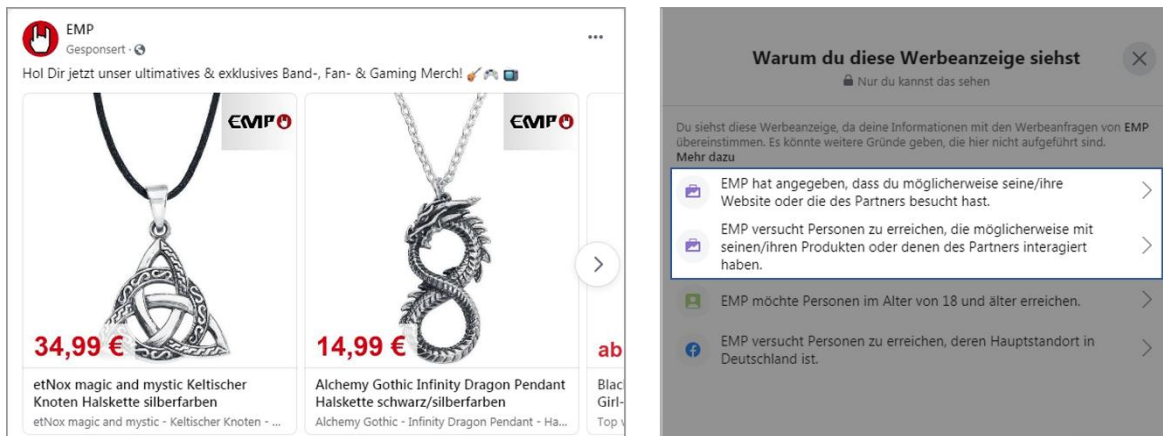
EMP
Gesponsert ·

Hol Dir jetzt unser ultimatives & exklusives Band-, Fan- & Gaming Merch!

EMP

34,99 €

etNox magic and mystic Keltischer Knoten Halskette silberfarben
etNox magic and mystic - Keltischer Knoten - ...

EMP

14,99 €

Alchemy Gothic Infinity Dragon Pendant Halskette schwarz/silberfarben
Alchemy Gothic - Infinity Dragon Pendant - Ha...

ab
Blac
Girl-
Top v

Warum du diese Werbeanzeige siehst
Nur du kannst das sehen

Du siehst diese Werbeanzeige, da deine Informationen mit den Werbeanfragen von EMP übereinstimmen. Es könnte weitere Gründe geben, die hier nicht aufgeführt sind. Mehr dazu

EMP hat angegeben, dass du möglicherweise seine/ihre Website oder die des Partners besucht hast.

EMP versucht Personen zu erreichen, die möglicherweise mit seinen/ihren Produkten oder denen des Partners interagiert haben.

EMP möchte Personen im Alter von 18 und älter erreichen.

EMP versucht Personen zu erreichen, deren Hauptstandort in Deutschland ist.